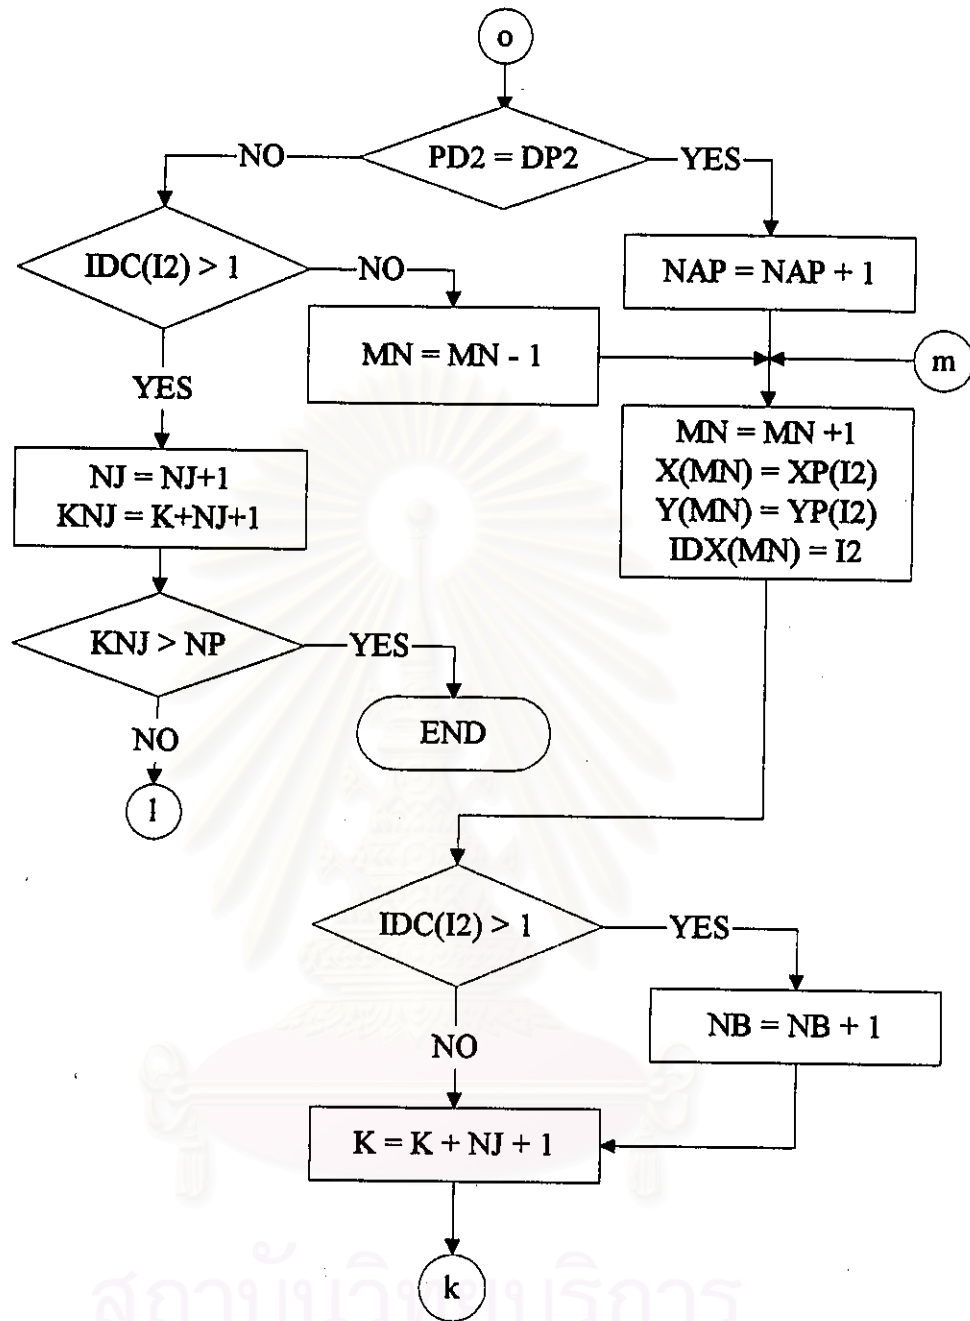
o

PD2 = DP2

NO

YES

IDC(I2) > 1

NO

NAP = NAP + 1

MN = MN - 1

m

YES

MN = MN +1
X(MN) = XP(I2)
Y(MN) = YP(I2)
IDX(MN) = I2

NJ = NJ+1
KNJ = K+NJ+1

KNJ > NP

YES

END

NO

l

IDC(I2) > 1

YES

NB = NB + 1

NO

K = K + NJ + 1

k

สถาบันวิทยบริการ